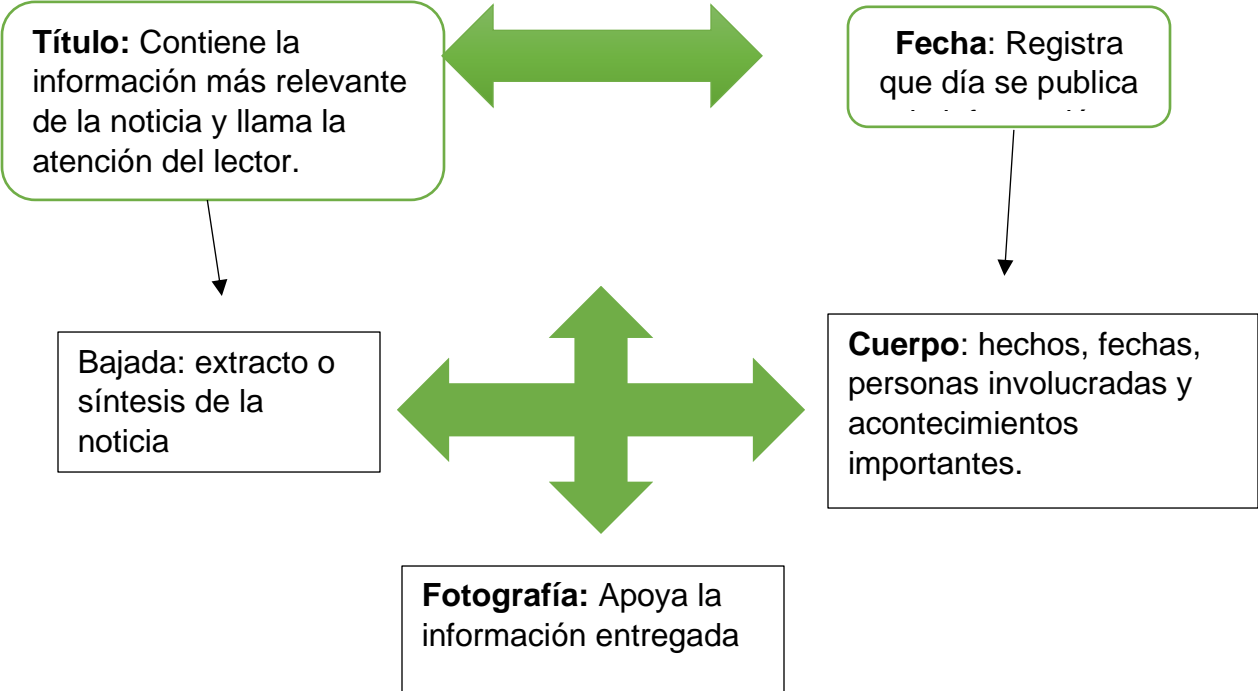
**Título:** Contiene la información más relevante de la noticia y llama la atención del lector.

**Fecha**: Registra que día se publica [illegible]

Bajada: extracto o síntesis de la noticia

**Cuerpo**: hechos, fechas, personas involucradas y acontecimientos importantes.

**Fotografía:** Apoya la información entregada